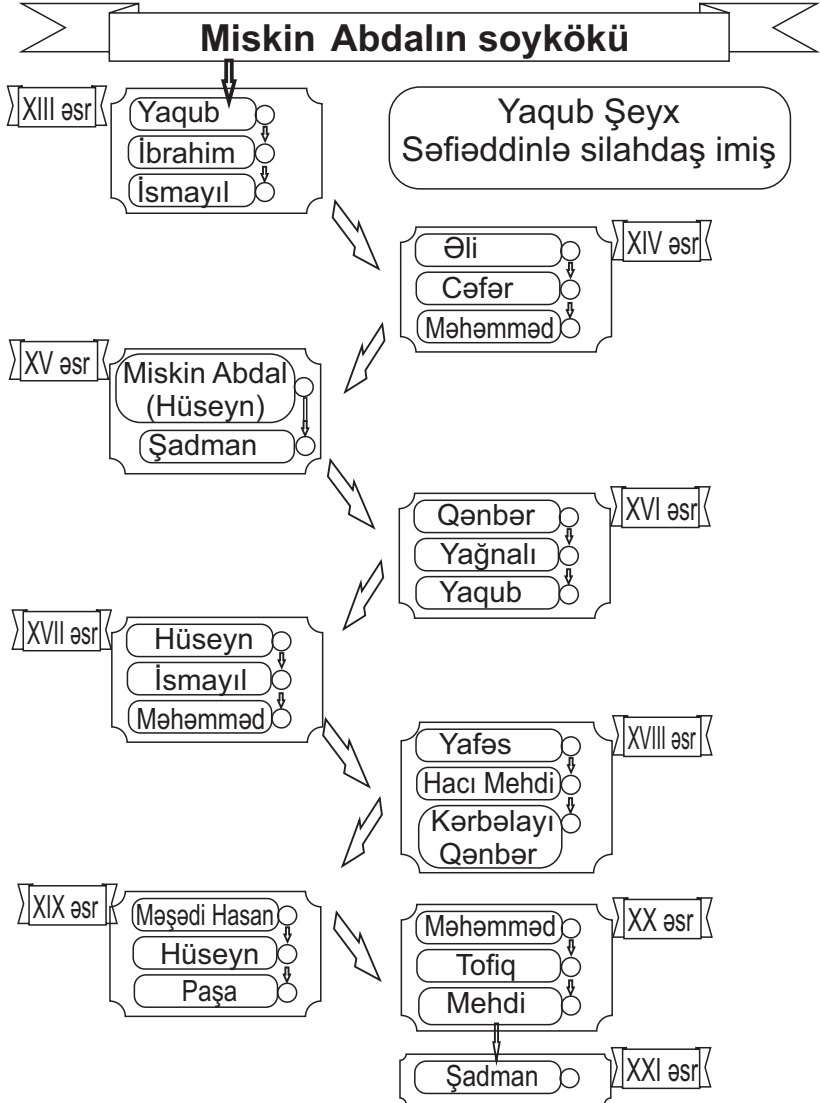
Miskin Abdalın soykökü

XIII əsr
Yaqub
İbrahim
İsmayıl

Yaqub Şeyx Səfiəddinlə silahdaş imiş

XIV əsr
Əli
Cəfər
Məhəmməd

XV əsr
Miskin Abdal (Hüseyn)
Şadman

XVI əsr
Qənbər
Yağnalı
Yaqub

XVII əsr
Hüseyn
İsmayıl
Məhəmməd

XVIII əsr
Yafəs
Hacı Mehdi
Kərbəlayı Qənbər

XIX əsr
Məşədi Hasan
Hüseyn
Paşa

XX əsr
Məhəmməd
Tofiq
Mehdi

XXI əsr
Şadman